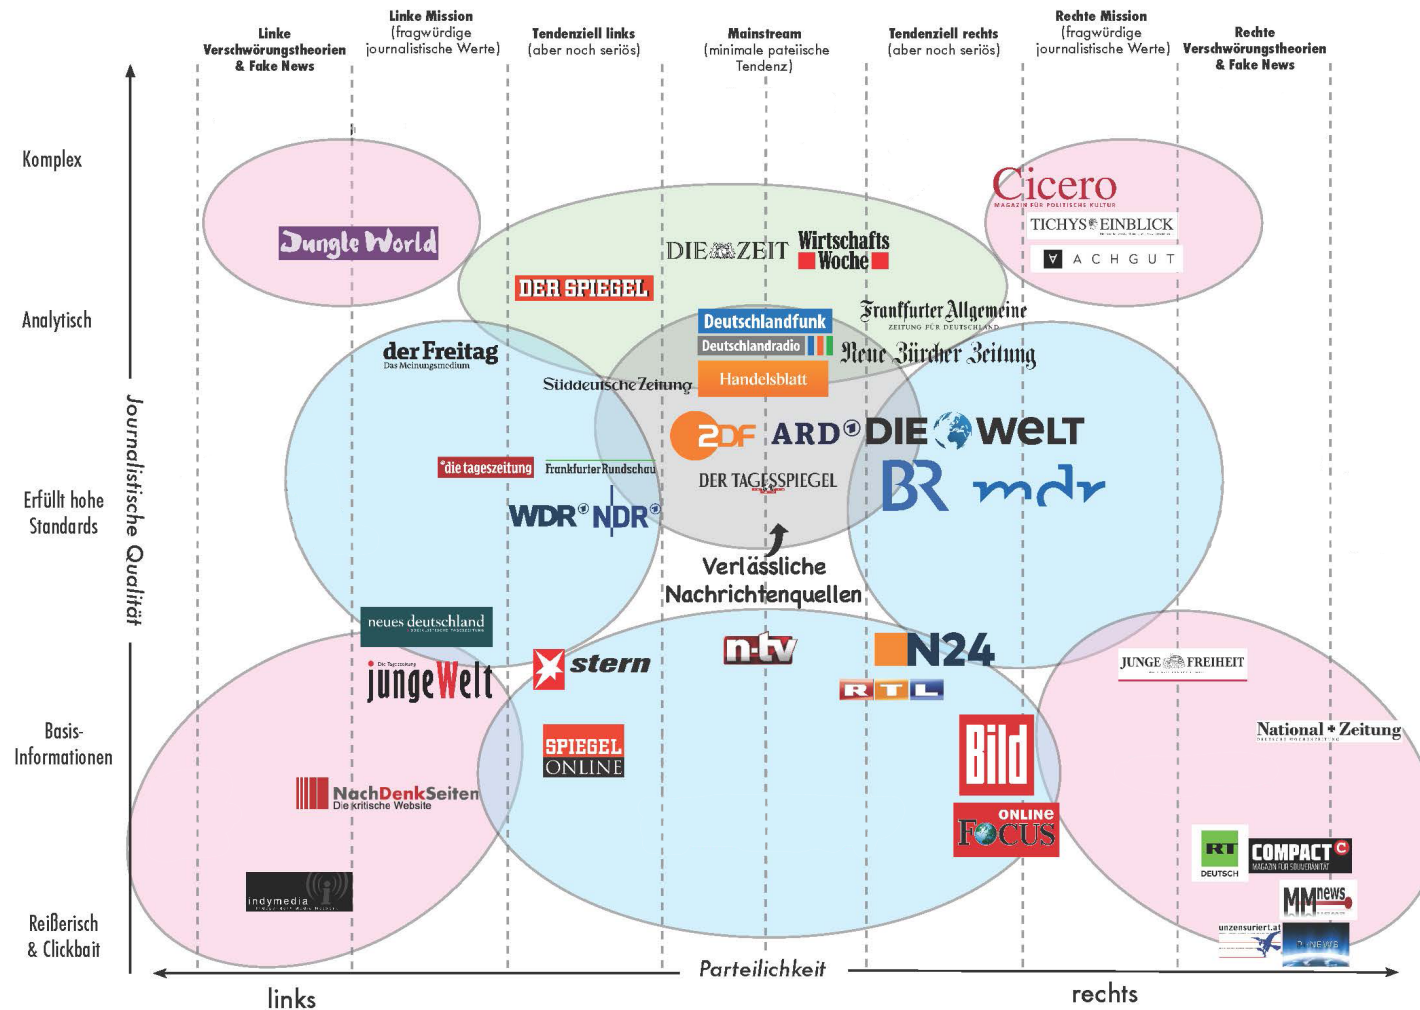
Linke Verschwörungstheorien & Fake News

Linke Mission (fragwürdige journalistische Werte)

Tendenziell links (aber noch seriös)

Mainstream (minimale pateiische Tendenz)

Tendenziell rechts (aber noch seriös)

Rechte Mission (fragwürdige journalistische Werte)

Rechte Verschwörungstheorien & Fake News

Komplex

Analytisch

Erfüllt hohe Standards

Basis-Informationen

Reißerisch & Clickbait

Journalistische Qualität

Jungle World

DIE ZEIT

Wirtschafts Woche

Cicero
MAGAZIN FÜR POLITISCHE KULTUR

TICHYS EINBLICK

ACHGUT

DER SPIEGEL

Deutschlandfunk

Deutschlandradio

Frankfurter Allgemeine
ZEITUNG FÜR DEUTSCHLAND

Neue Zürcher Zeitung

der Freitag
Das Meinungsmedium

Süddeutsche Zeitung

Handelsblatt

ZDF

ARD

DIE WELT

die tageszeitung

Frankfurter Rundschau

DER TAGESSPIEGEL

BR

mdr

WDR

NDR

Verlässliche Nachrichtenquellen

neues deutschland

Die Tageszeitung junge Welt

stern

n-tv

N24

RTL

JUNGE FREIHEIT

National Zeitung

SPIEGEL ONLINE

Bild

ONLINE FOCUS

NachDenkSeiten
Die kritische Website

RT DEUTSCH

COMPACT
MAGAZIN FÜR SOUVERÄNITÄT

MMnews

indymedia

unzensuriert.at

NEWS

Parteilichkeit

links

rechts